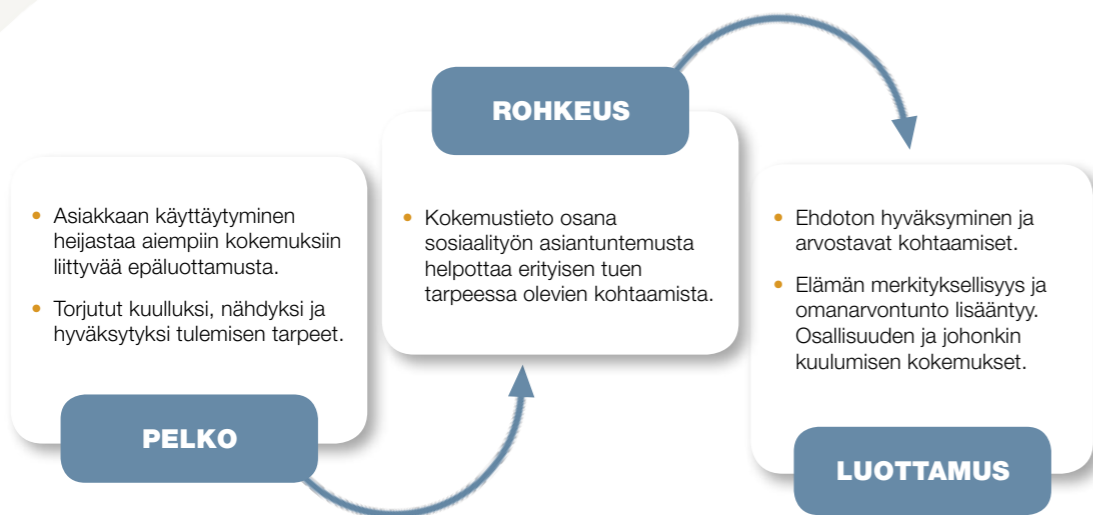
• Asiakkaan käyttäytyminen heijastaa aiempiin kokemuksiin liittyvää epäluottamusta.

• Torjutut kuulluksi, nähdyksi ja hyväksytyksi tulemisen tarpeet.

PELKO

ROHKEUS

• Kokemustieto osana sosiaalityön asiantuntemusta helpottaa erityisen tuen tarpeessa olevien kohtaamista.

• Ehdoton hyväksyminen ja arvostavat kohtaamiset.

• Elämän merkityksellisyys ja omanarvontunto lisääntyy. Osallisuuden ja johonkin kuulumisen kokemukset.

LUOTTAMUS